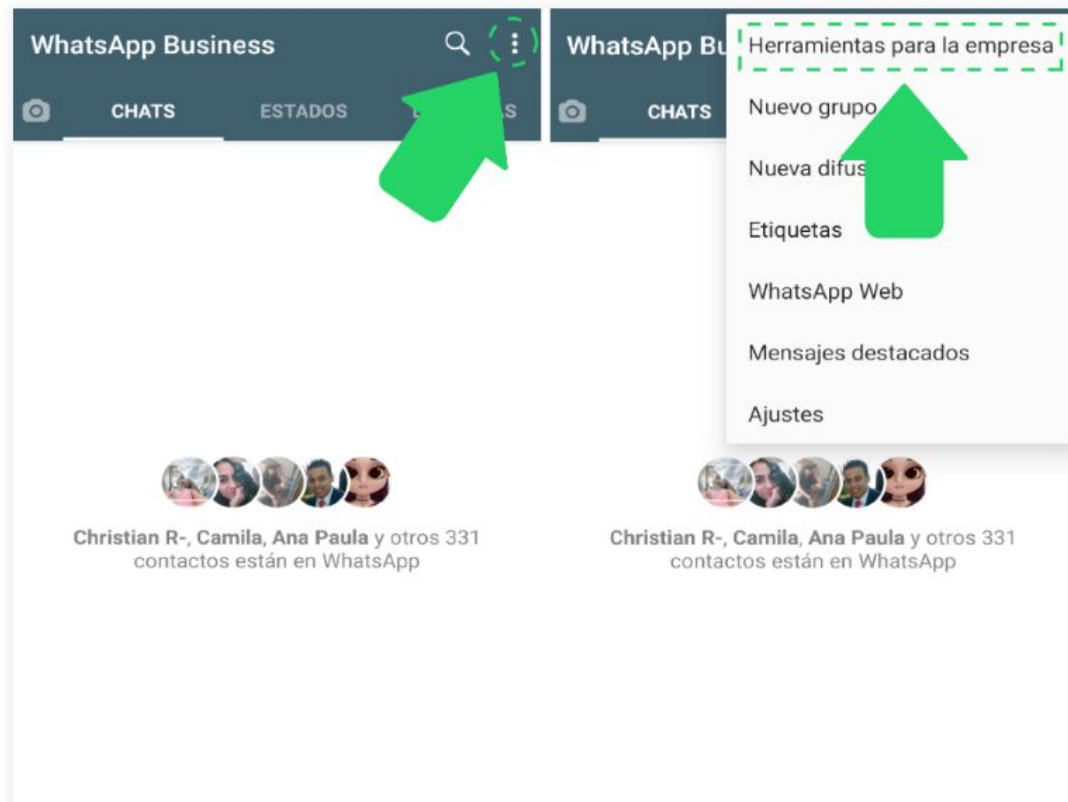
WhatsApp Business

CHATS ESTADOS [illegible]

Christian R-, Camila, Ana Paula y otros 331 contactos están en WhatsApp

WhatsApp Bu

CHATS

Herramientas para la empresa

Nuevo grupo

Nueva difus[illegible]

Etiquetas

WhatsApp Web

Mensajes destacados

Ajustes

Christian R-, Camila, Ana Paula y otros 331 contactos están en WhatsApp